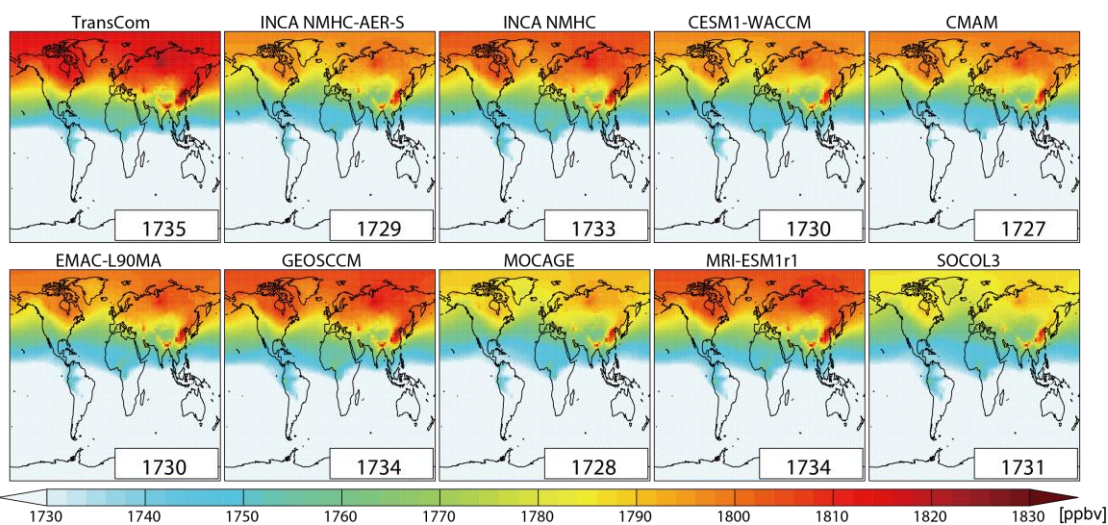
TransCom
1735

INCA NMHC-AER-S
1729

INCA NMHC
1733

CESM1-WACCM
1730

CMAM
1727

EMAC-L90MA
1730

GEOSCCM
1734

MOCAGE
1728

MRI-ESM1r1
1734

SOCOL3
1731

1730 1740 1750 1760 1770 1780 1790 1800 1810 1820 1830 [ppbv]